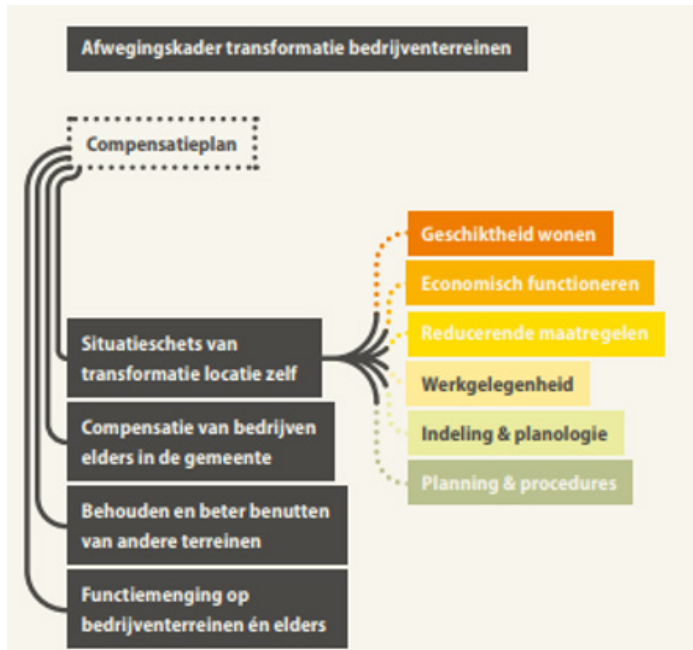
Afwegingskader transformatie bedrijventerreinen

Compensatieplan

Geschiktheid wonen

Economisch functioneren

Reducerende maatregelen

Werkgelegenheid

Indeling & planologie

Planning & procedures

Situatieschets van transformatie locatie zelf

Compensatie van bedrijven elders in de gemeente

Behouden en beter benutten van andere terreinen

Functiemenging op bedrijventerreinen én elders